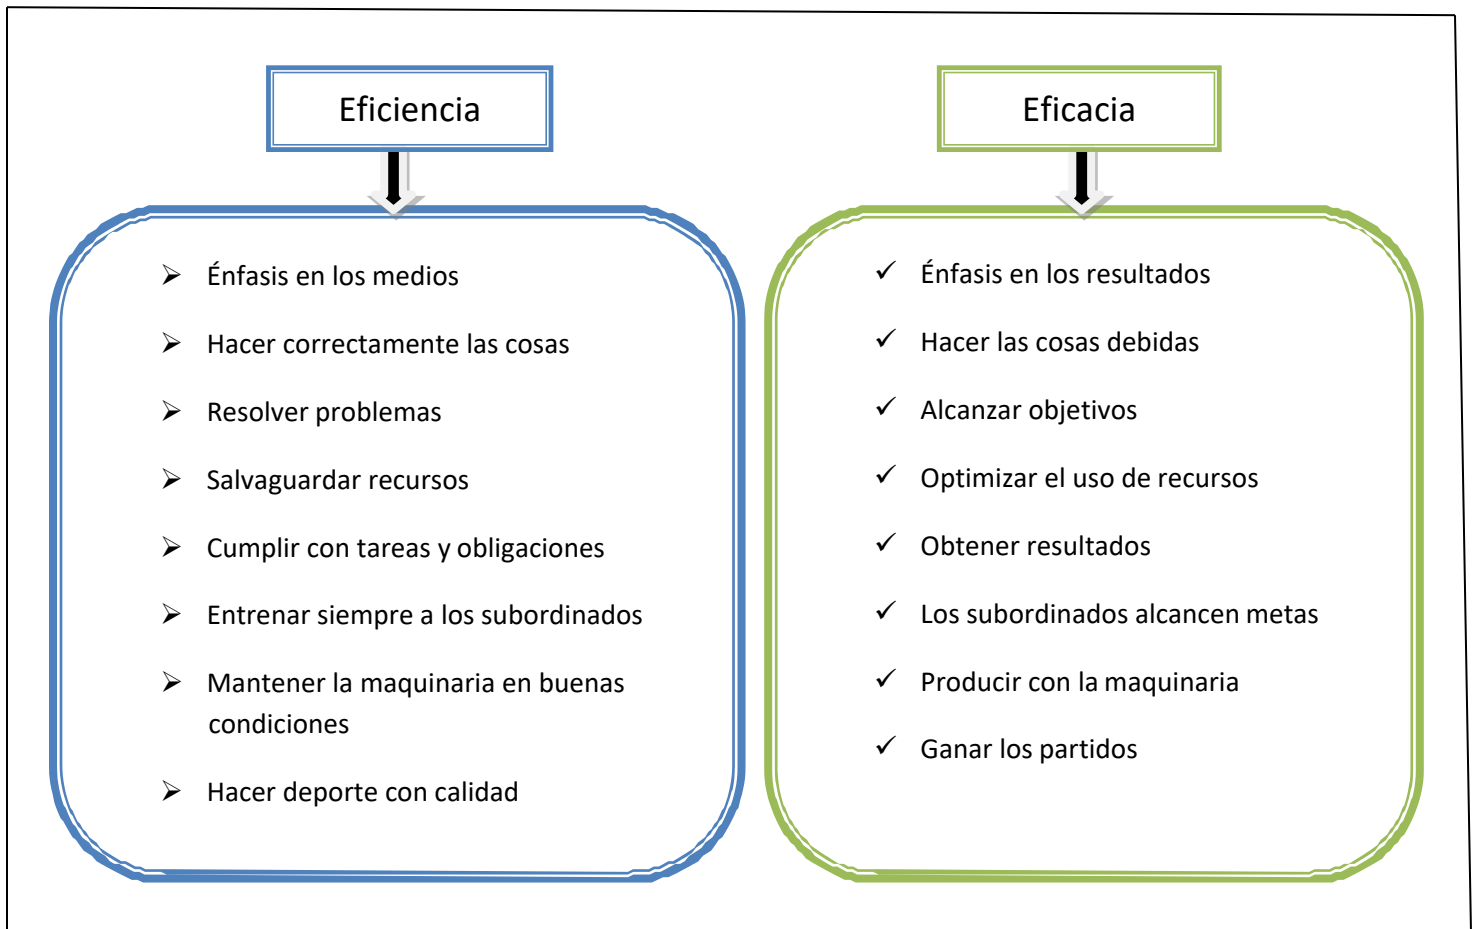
Eficiencia

➢ Énfasis en los medios
➢ Hacer correctamente las cosas
➢ Resolver problemas
➢ Salvaguardar recursos
➢ Cumplir con tareas y obligaciones
➢ Entrenar siempre a los subordinados
➢ Mantener la maquinaria en buenas condiciones
➢ Hacer deporte con calidad

Eficacia

✓ Énfasis en los resultados
✓ Hacer las cosas debidas
✓ Alcanzar objetivos
✓ Optimizar el uso de recursos
✓ Obtener resultados
✓ Los subordinados alcancen metas
✓ Producir con la maquinaria
✓ Ganar los partidos